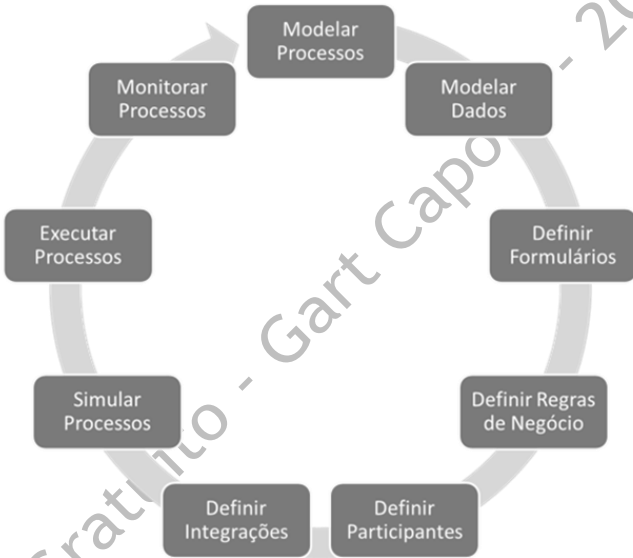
Modelar Processos

Modelar Dados

Definir Formulários

Definir Regras de Negócio

Definir Participantes

Definir Integrações

Simular Processos

Executar Processos

Monitorar Processos

Grat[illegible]ito - Gart Capo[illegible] - 20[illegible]